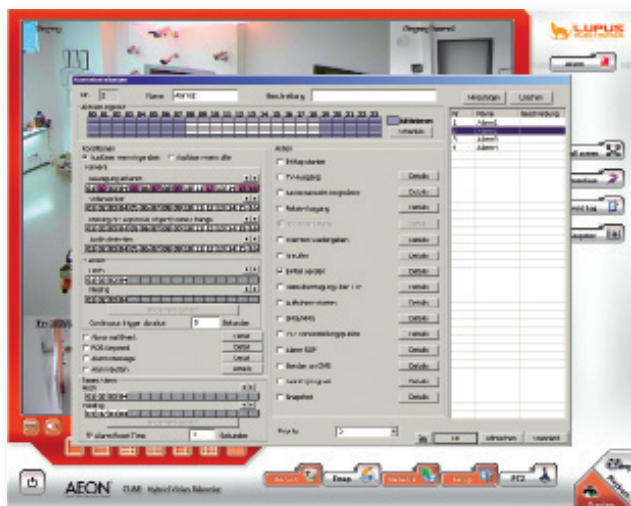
LUPUS

Eingang Innen

Nr. 3   Name   Alarm2   Beschreibung

Hinzufügen   Löschen

Aktivieren

Vorhanden

Konditionen

Auslösen wenn irgendein   Auslösen wenn alle

Aktion

Einfügen starten

E-Mail senden

Details

Continuous Trigger duration   5   Sekunden

Nr   Name   Beschreibung

1   Alarm1

2   Alarm2

3   Alarm3

4   Alarm4

Priority

OK   Abbrechen   Anwenden

Sekunden

AEON   TIME   Hybrid Video Recorder

Emap

PTZ

Setup